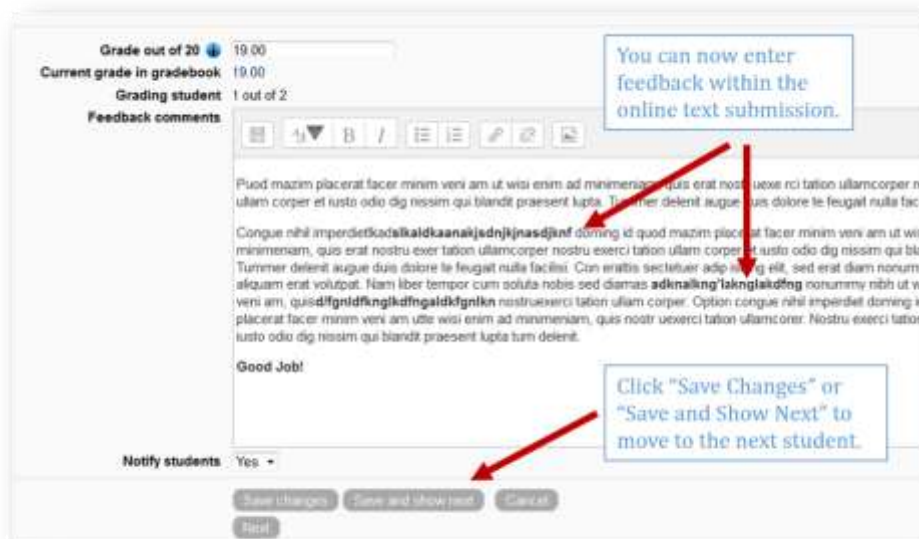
Grade out of 20 19.00
Current grade in gradebook 19.00
Grading student 1 out of 2
Feedback comments

You can now enter feedback within the online text submission.

Puod mazim placerat facer minim veni am ut wisi enim ad minimeniam, quis erat nostr uexe rci tation ullamcorper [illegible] ullam corper et iusto odio dig nissim qui blandit praesent lupta. Tummer delenit augue duis dolore te feugait nulla fac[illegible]

Congue nihil imperdietkad**slkaldkaanakjsdnjknasdjknf** doming id quod mazim placerat facer minim veni am ut wi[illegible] minimeniam, quis erat nostru exer tation ullamcorper nostru exerci tation ullam corper et iusto odio dig nissim qui bl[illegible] Tummer delenit augue duis dolore te feugait nulla facilisi. Con eratis sectetuer adip iscing elit, sed erat diam nonum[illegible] aliquam erat volutpat. Nam liber tempor cum soluta nobis sed diamas **adknalkng'lakngl akdfng** nonummy nibh ut w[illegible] veni am, quis**dfgnldfkngldkfngaldkfgnlkn** nostruexerci tation ullam corper. Option congue nihil imperdiet doming i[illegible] placerat facer minim veni am utte wisi enim ad minimeniam, quis nostr uexerci tation ullamcorer. Nostru exerci tatio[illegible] iusto odio dig nissim qui blandit praesent lupta tum delenit.

**Good Job!**

Click "Save Changes" or "Save and Show Next" to move to the next student.

Notify students Yes

Save changes Save and show next Cancel
Next